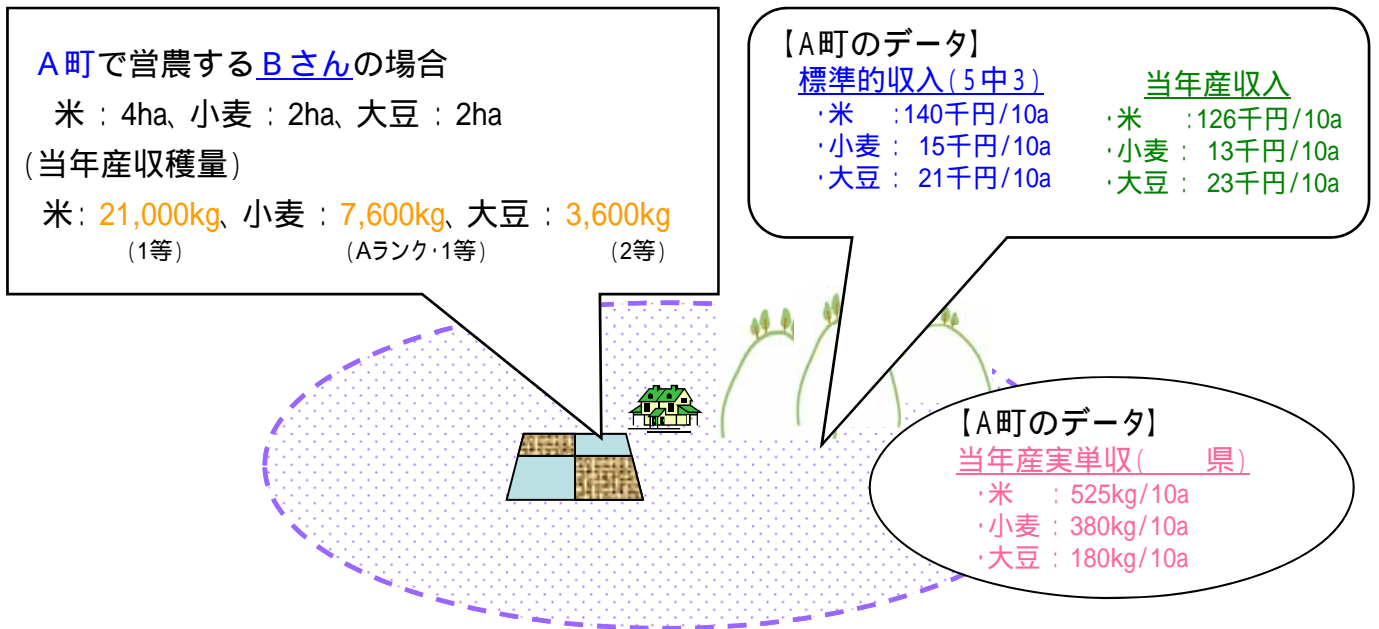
A町で営農するBさんの場合
米：4ha、小麦：2ha、大豆：2ha
（当年産収穫量）
米：21,000kg、小麦：7,600kg、大豆：3,600kg
（1等）　（Aランク・1等）　（2等）

【A町のデータ】
標準的収入（5中3）
・米　：140千円/10a
・小麦：15千円/10a
・大豆：21千円/10a
当年産収入
・米　：126千円/10a
・小麦：13千円/10a
・大豆：23千円/10a

【A町のデータ】
当年産実単収（　　県）
・米　：525kg/10a
・小麦：380kg/10a
・大豆：180kg/10a